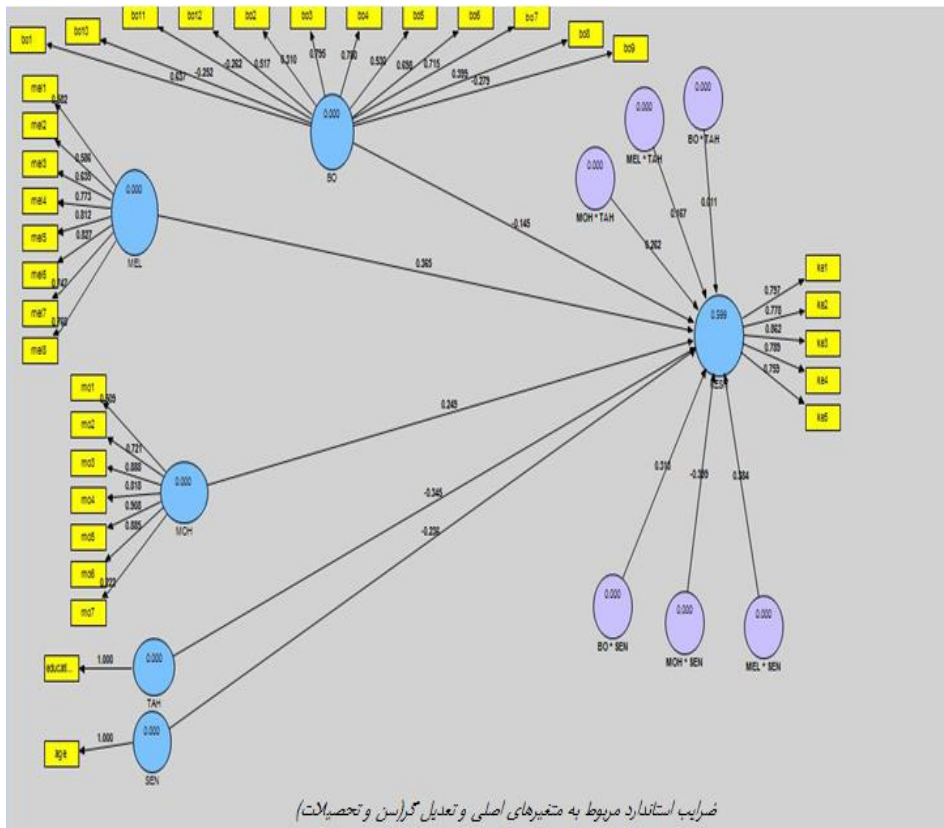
bo1
bo10
bo11
bo12
bo2
bo3
bo4
bo5
bo6
bo7
bo8
bo9
0.637
-0.252
0.262
0.517
0.310
0.755
0.760
0.530
0.658
0.715
0.355
-0.279
0.000
BO
mel1
mel2
mel3
mel4
mel5
mel6
mel7
mel8
0.682
0.586
0.630
0.773
0.812
0.827
0.747
0.769
0.000
MEL
0.000
MEL * TAH
0.000
BO * TAH
0.000
MOH * TAH
0.167
0.011
0.262
-0.145
0.365
0.599
KES
ke1
ke2
ke3
ke4
ke5
0.757
0.778
0.862
0.785
0.753
mo1
mo2
mo3
mo4
mo5
mo6
mo7
0.805
0.721
0.888
0.910
0.908
0.885
0.722
0.000
MOH
0.245
-0.345
-0.226
0.310
-0.200
0.204
0.000
BO * SEN
0.000
MOH * SEN
0.000
MEL * SEN
educat...
1.000
0.000
TAH
age
1.000
0.000
SEN
ضرایب استاندارد مربوط به متغیرهای اصلی و تعدیل گر(سن و تحصیلات)